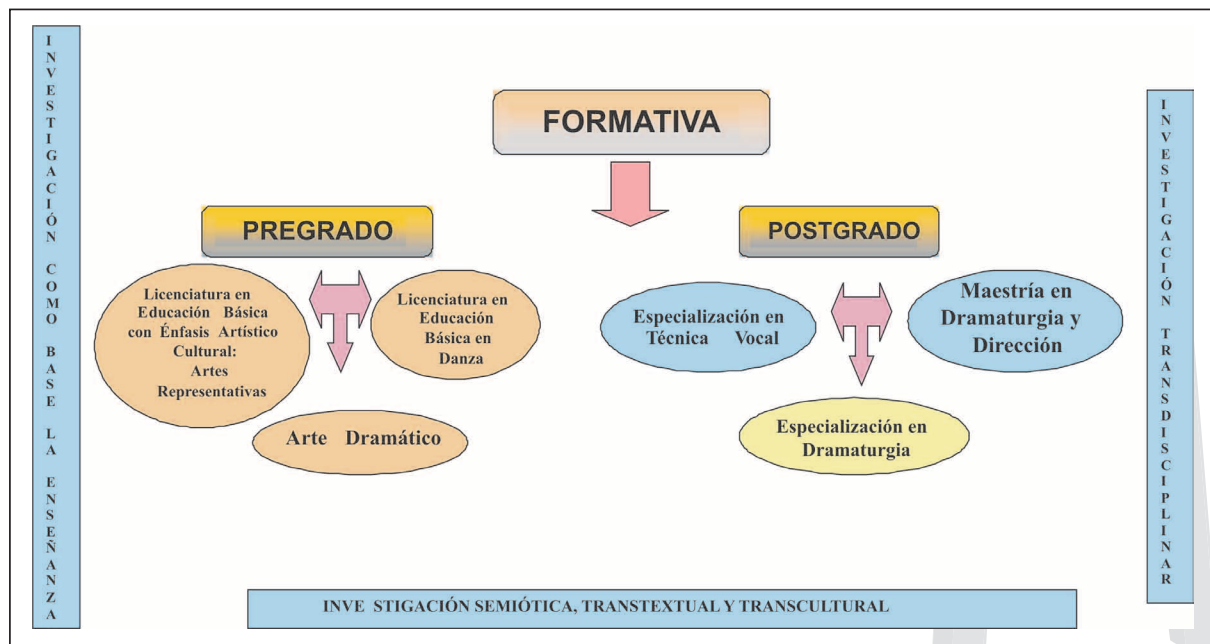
INVESTIGACIÓN COMO BASE LA ENSEÑANZA

FORMATIVA

PREGRADO

POSTGRADO

Licenciatura en Educación Básica con Énfasis Artístico Cultural: Artes Representativas

Licenciatura en Educación Básica en Danza

Arte Dramático

Especialización en Técnica Vocal

Maestría en Dramaturgia y Dirección

Especialización en Dramaturgia

INVESTIGACIÓN TRANSDISCIPLINAR

INVE STIGACIÓN SEMIÓTICA, TRANSTEXTUAL Y TRANSCULTURAL